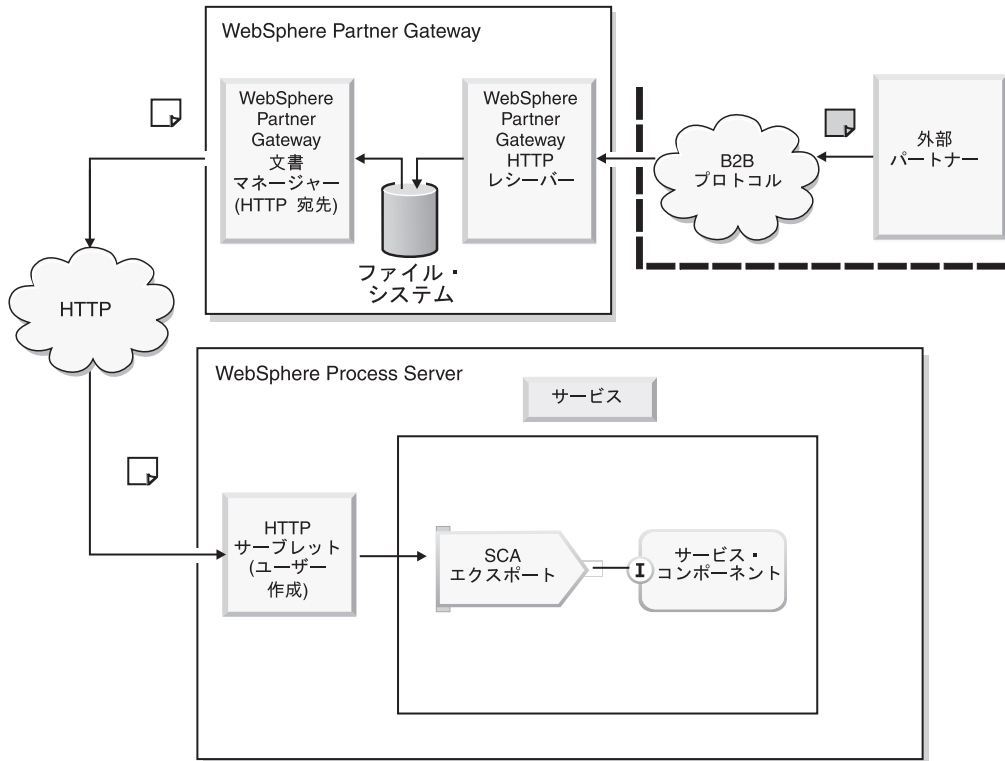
WebSphere Partner Gateway

WebSphere Partner Gateway 文書 マネージャー (HTTP 宛先)

WebSphere Partner Gateway HTTP レシーバー

B2B プロトコル

外部 パートナー

ファイル・ システム

HTTP

WebSphere Process Server

サービス

HTTP サーブレット (ユーザー 作成)

SCA エクスポート

I

サービス・ コンポーネント